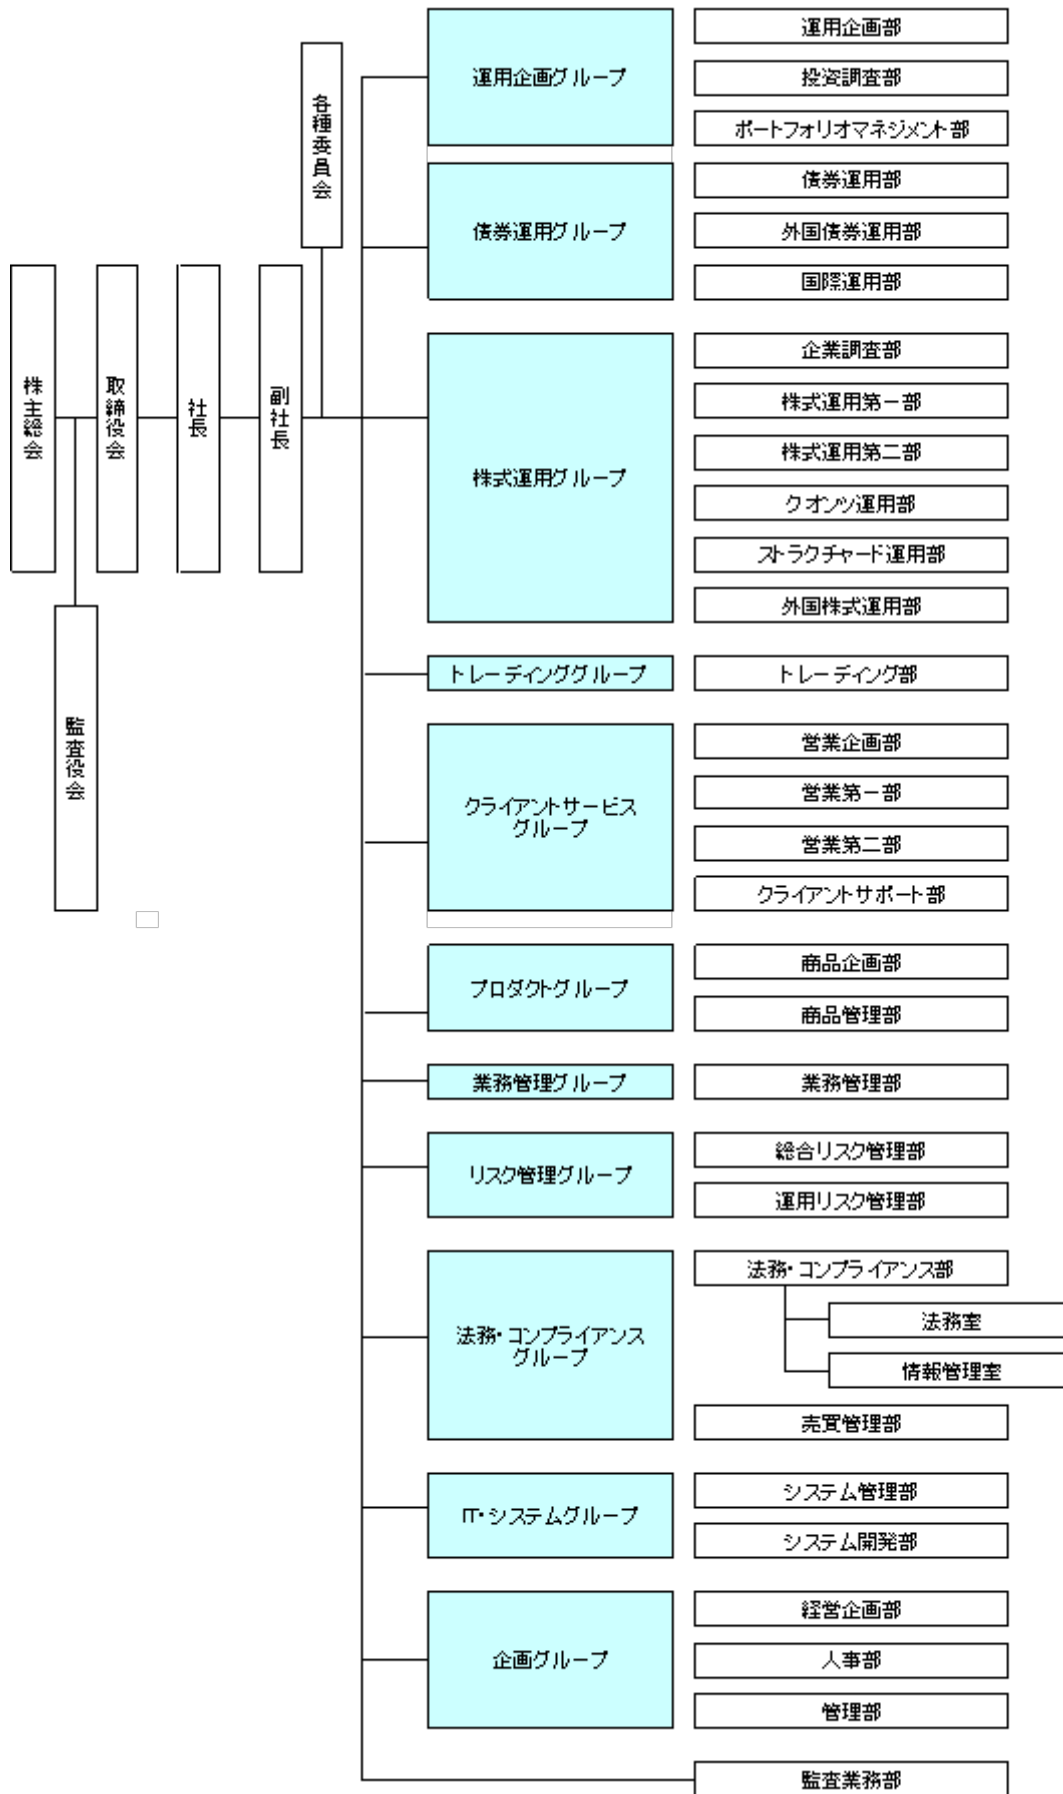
株主総会

取締役会

社長

副社長

各種委員会

監査役会

運用企画グループ
運用企画部
投資調査部
ポートフォリオマネジメント部

債券運用グループ
債券運用部
外国債券運用部
国際運用部

株式運用グループ
企業調査部
株式運用第一部
株式運用第二部
クオンツ運用部
ストラクチャード運用部
外国株式運用部

トレーディンググループ
トレーディング部

クライアントサービスグループ
営業企画部
営業第一部
営業第二部
クライアントサポート部

プロダクトグループ
商品企画部
商品管理部

業務管理グループ
業務管理部

リスク管理グループ
総合リスク管理部
運用リスク管理部

法務・コンプライアンスグループ
法務・コンプライアンス部
法務室
情報管理室
売買管理部

IT・システムグループ
システム管理部
システム開発部

企画グループ
経営企画部
人事部
管理部

監査業務部